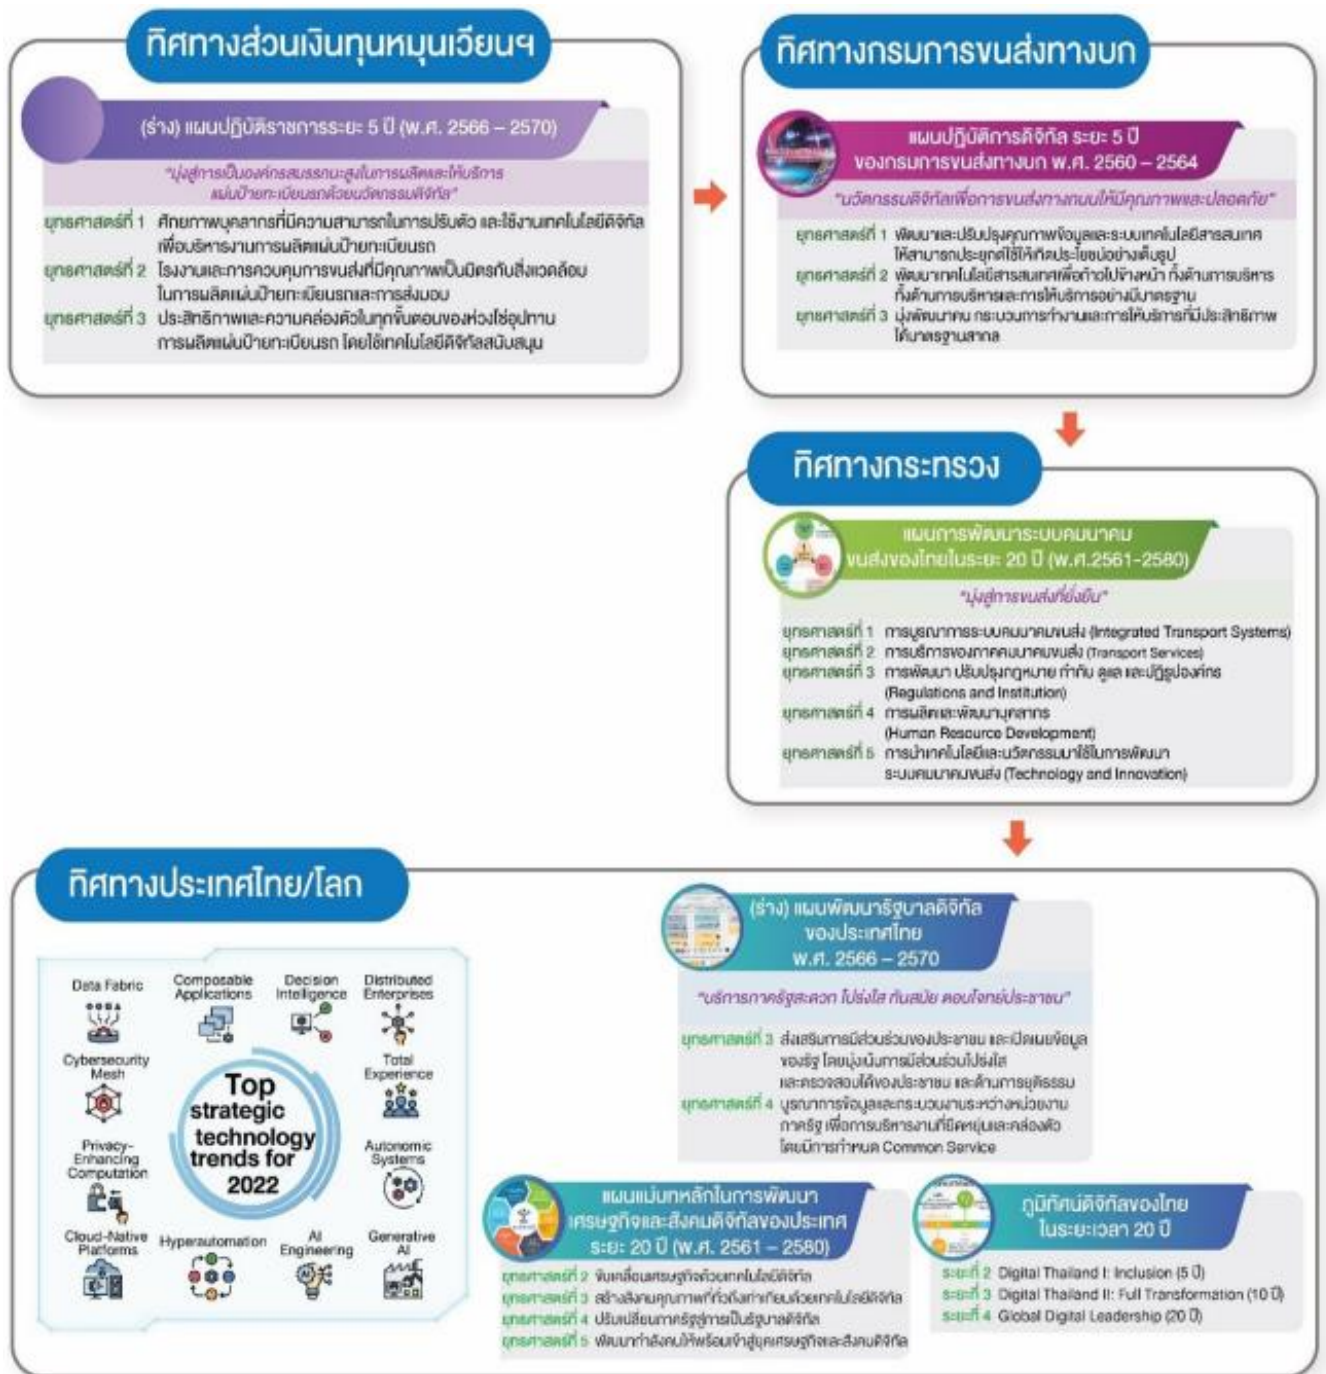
ทิศทางส่วนเงินทุนหมุนเวียนฯ

(ร่าง) แผนปฏิบัติราชการระยะ 5 ปี (พ.ศ. 2566 – 2570)

"มุ่งสู่การเป็นองค์กรสมรรถนะสูงในการผลิตและให้บริการแผ่นป้ายทะเบียนรถด้วยนวัตกรรมดิจิทัล"

ยุทธศาสตร์ที่ 1 ศักยภาพบุคลากรที่มีความสามารถในการปรับตัว และใช้งานเทคโนโลยีดิจิทัลเพื่อบริหารงานการผลิตแผ่นป้ายทะเบียนรถ
ยุทธศาสตร์ที่ 2 โรงงานและการควบคุมการขนส่งที่มีคุณภาพเป็นมิตรกับสิ่งแวดล้อมในการผลิตแผ่นป้ายทะเบียนรถและการส่งมอบ
ยุทธศาสตร์ที่ 3 ประสิทธิภาพและความคล่องตัวในทุกขั้นตอนของห่วงโซ่อุปทานการผลิตแผ่นป้ายทะเบียนรถ โดยใช้เทคโนโลยีดิจิทัลสนับสนุน

ทิศทางกรมการขนส่งทางบก

แผนปฏิบัติการดิจิทัล ระยะ 5 ปี ของกรมการขนส่งทางบก พ.ศ. 2560 – 2564

"นวัตกรรมดิจิทัลเพื่อการขนส่งทางถนนให้มีคุณภาพและปลอดภัย"

ยุทธศาสตร์ที่ 1 พัฒนาและปรับปรุงคุณภาพข้อมูลและระบบเทคโนโลยีสารสนเทศให้สามารถประยุกต์ใช้ให้เกิดประโยชน์อย่างเต็มรูป
ยุทธศาสตร์ที่ 2 พัฒนาเทคโนโลยีสารสนเทศเพื่อก้าวไปข้างหน้า ทั้งด้านการบริหาร ทั้งด้านการบริหารและการให้บริการอย่างมีมาตรฐาน
ยุทธศาสตร์ที่ 3 มุ่งพัฒนาคน กระบวนการทำงานและการให้บริการที่มีประสิทธิภาพได้มาตรฐานสากล

ทิศทางกระทรวง

แผนการพัฒนาระบบคมนาคมขนส่งของไทยในระยะ 20 ปี (พ.ศ.2561-2580)

"มุ่งสู่การขนส่งที่ยั่งยืน"

ยุทธศาสตร์ที่ 1 การบูรณาการระบบคมนาคมขนส่ง (Integrated Transport Systems)
ยุทธศาสตร์ที่ 2 การบริการของภาคคมนาคมขนส่ง (Transport Services)
ยุทธศาสตร์ที่ 3 การพัฒนา ปรับปรุงกฎหมาย กำกับ ดูแล และปฏิรูปองค์กร (Regulations and Institution)
ยุทธศาสตร์ที่ 4 การผลิตและพัฒนาบุคลากร (Human Resource Development)
ยุทธศาสตร์ที่ 5 การนำเทคโนโลยีและนวัตกรรมมาใช้ในการพัฒนาระบบคมนาคมขนส่ง (Technology and Innovation)

ทิศทางประเทศไทย/โลก

Data Fabric
Composable Applications
Decision Intelligence
Distributed Enterprises
Cybersecurity Mesh
Total Experience
Top strategic technology trends for 2022
Privacy-Enhancing Computation
Autonomic Systems
Cloud-Native Platforms
Hyperautomation
AI Engineering
Generative AI

(ร่าง) แผนพัฒนารัฐบาลดิจิทัลของประเทศไทย พ.ศ. 2566 – 2570

"บริการภาครัฐสะดวก โปร่งใส ทันสมัย ตอบโจทย์ประชาชน"

ยุทธศาสตร์ที่ 3 ส่งเสริมการมีส่วนร่วมของประชาชน และเปิดเผยข้อมูลของรัฐ โดยมุ่งเน้นการมีส่วนร่วมโปร่งใสและตรวจสอบได้ของประชาชน และด้านการยุติธรรม
ยุทธศาสตร์ที่ 4 บูรณาการข้อมูลและกระบวนงานระหว่างหน่วยงานภาครัฐ เพื่อการบริหารงานที่ยืดหยุ่นและคล่องตัว โดยมีการกำหนด Common Service

แผนแม่บทหลักในการพัฒนาเศรษฐกิจและสังคมดิจิทัลของประเทศ ระยะ 20 ปี (พ.ศ. 2561 – 2580)

ยุทธศาสตร์ที่ 2 ขับเคลื่อนเศรษฐกิจด้วยเทคโนโลยีดิจิทัล
ยุทธศาสตร์ที่ 3 สร้างสังคมคุณภาพที่ทั่วถึงเท่าเทียมด้วยเทคโนโลยีดิจิทัล
ยุทธศาสตร์ที่ 4 ปรับเปลี่ยนภาครัฐสู่การเป็นรัฐบาลดิจิทัล
ยุทธศาสตร์ที่ 5 พัฒนากำลังคนให้พร้อมเข้าสู่ยุคเศรษฐกิจและสังคมดิจิทัล

ภูมิทัศน์ดิจิทัลของไทย ในระยะเวลา 20 ปี

ระยะที่ 2 Digital Thailand I: Inclusion (5 ปี)
ระยะที่ 3 Digital Thailand II: Full Transformation (10 ปี)
ระยะที่ 4 Global Digital Leadership (20 ปี)